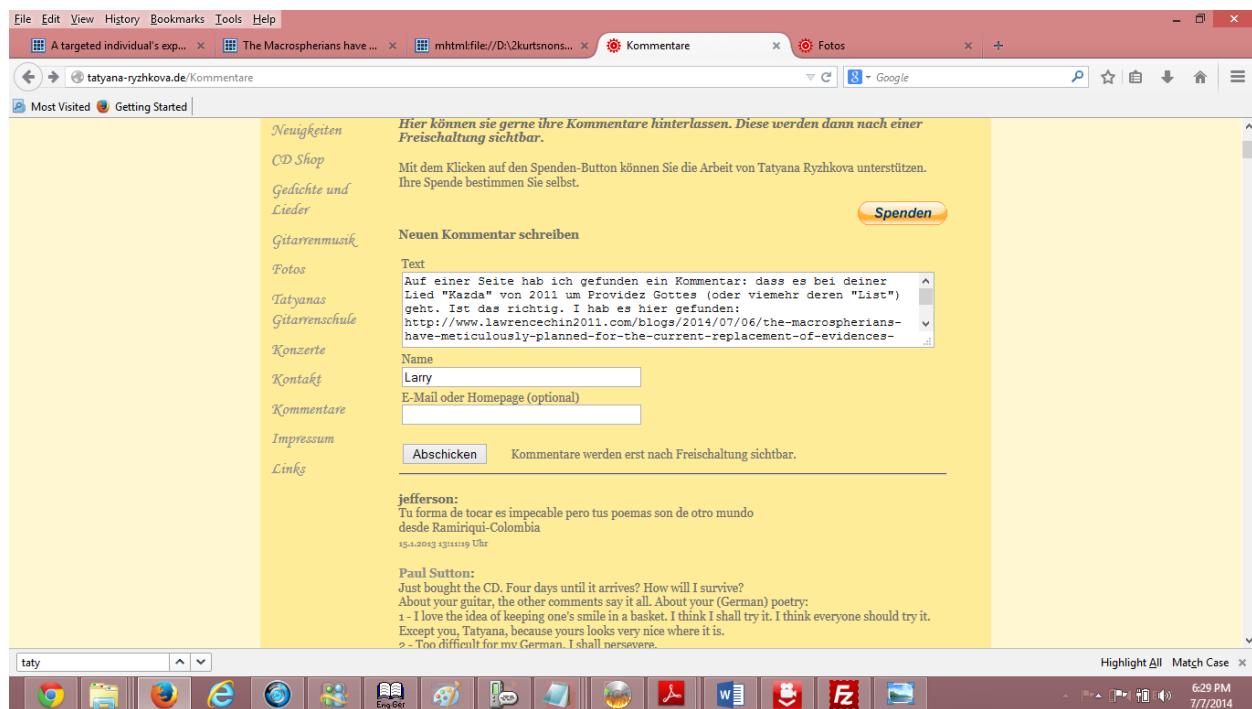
File Edit View History Bookmarks Tools Help

A targeted individual's exp... ×
The Macrospherians have ... ×
mhtml:file://D:\2kurtsnons... ×
Kommentare ×
Fotos ×

tatyana-ryzhkova.de/Kommentare

Google

Most Visited
Getting Started

Neuigkeiten
CD Shop
Gedichte und Lieder
Gitarrenmusik
Fotos
Tatyanas Gitarrenschule
Konzerte
Kontakt
Kommentare
Impressum
Links

Hier können sie gerne ihre Kommentare hinterlassen. Diese werden dann nach einer Freischaltung sichtbar.

Mit dem Klicken auf den Spenden-Button können Sie die Arbeit von Tatyana Ryzhkova unterstützen. Ihre Spende bestimmen Sie selbst.

Spenden

Neuen Kommentar schreiben

Text

Auf einer Seite hab ich gefunden ein Kommentar: dass es bei deiner Lied "Kazda" von 2011 um Providez Gottes (oder viemehr deren "List") geht. Ist das richtig. I hab es hier gefunden: http://www.lawrencechin2011.com/blogs/2014/07/06/the-macrospherians-have-meticulously-planned-for-the-current-replacement-of-evidences-

Name
Larry
E-Mail oder Homepage (optional)

Abschicken
Kommentare werden erst nach Freischaltung sichtbar.

jefferson:
Tu forma de tocar es impecable pero tus poemas son de otro mundo
desde Ramiriqui-Colombia
15.1.2013 13:11:19 Uhr

Paul Sutton:
Just bought the CD. Four days until it arrives? How will I survive?
About your guitar, the other comments say it all. About your (German) poetry:
1 - I love the idea of keeping one's smile in a basket. I think I shall try it. I think everyone should try it. Except you, Tatyana, because yours looks very nice where it is.
2 - Too difficult for my German. I shall persevere.

taty
Highlight All Match Case

6:29 PM
7/7/2014